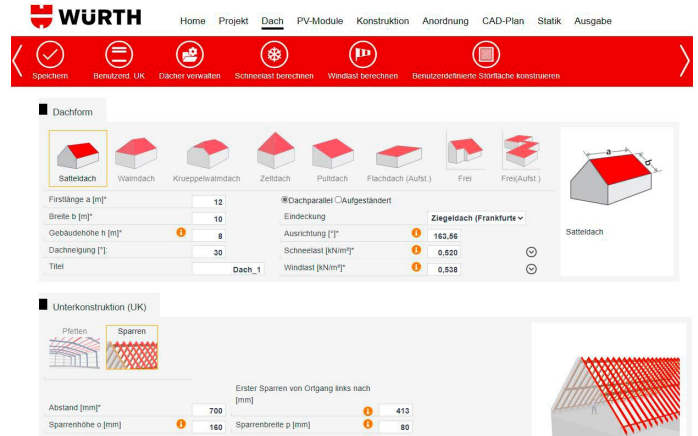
WÜRTH

Home Projekt Dach PV-Module Konstruktion Anordnung CAD-Plan Statik Ausgabe

Speichern Benutzerd. UK Dächer verwalten Schneelast berechnen Windlast berechnen Benutzerdefinierte Störfläche konstruieren

Dachform

Satteldach Walmdach Krueppelwalmdach Zeltdach Pultdach Flachdach (Aufst.) Frei Frei(Aufst.)

a
b

| | |
|---|---|
| Firstlänge a [m]* | 12 |
| Breite b [m]* | 10 |
| Gebäudehöhe h [m]* | 8 |
| Dachneigung [°]: | 30 |
| Titel | Dach_1 |

Dachparallel Aufgeständert

| | |
|---|---|
| Eindeckung | Ziegeldach (Frankfurte |
| Ausrichtung [°]* | 163,56 |
| Schneelast [kN/m²]* | 0,520 |
| Windlast [kN/m²]* | 0,538 |

Satteldach

Unterkonstruktion (UK)

Pfetten Sparren

| | |
|---|---|
| Abstand [mm]* | 700 |
| Sparrenhöhe o [mm] | 160 |

| | |
|---|---|
| Erster Sparren von Ortgang links nach [mm] | 413 |
| Sparrenbreite p [mm] | 80 |